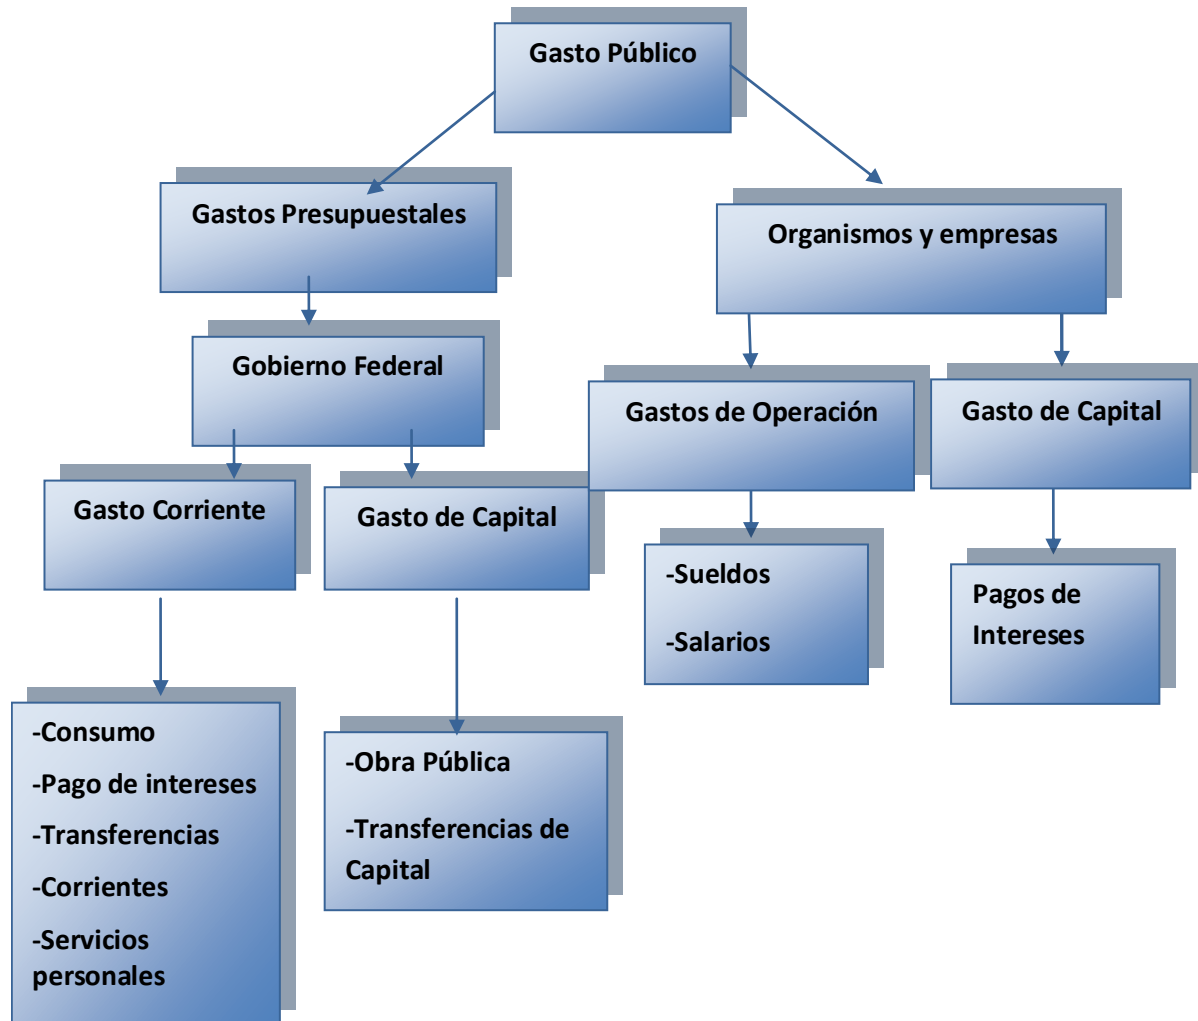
Gasto Público

Gastos Presupuestales

Organismos y empresas

Gobierno Federal

Gastos de Operación

Gasto de Capital

Gasto Corriente

Gasto de Capital

-Sueldos

-Salarios

Pagos de Intereses

-Consumo
-Pago de intereses
-Transferencias
-Corrientes
-Servicios personales

-Obra Pública

-Transferencias de Capital